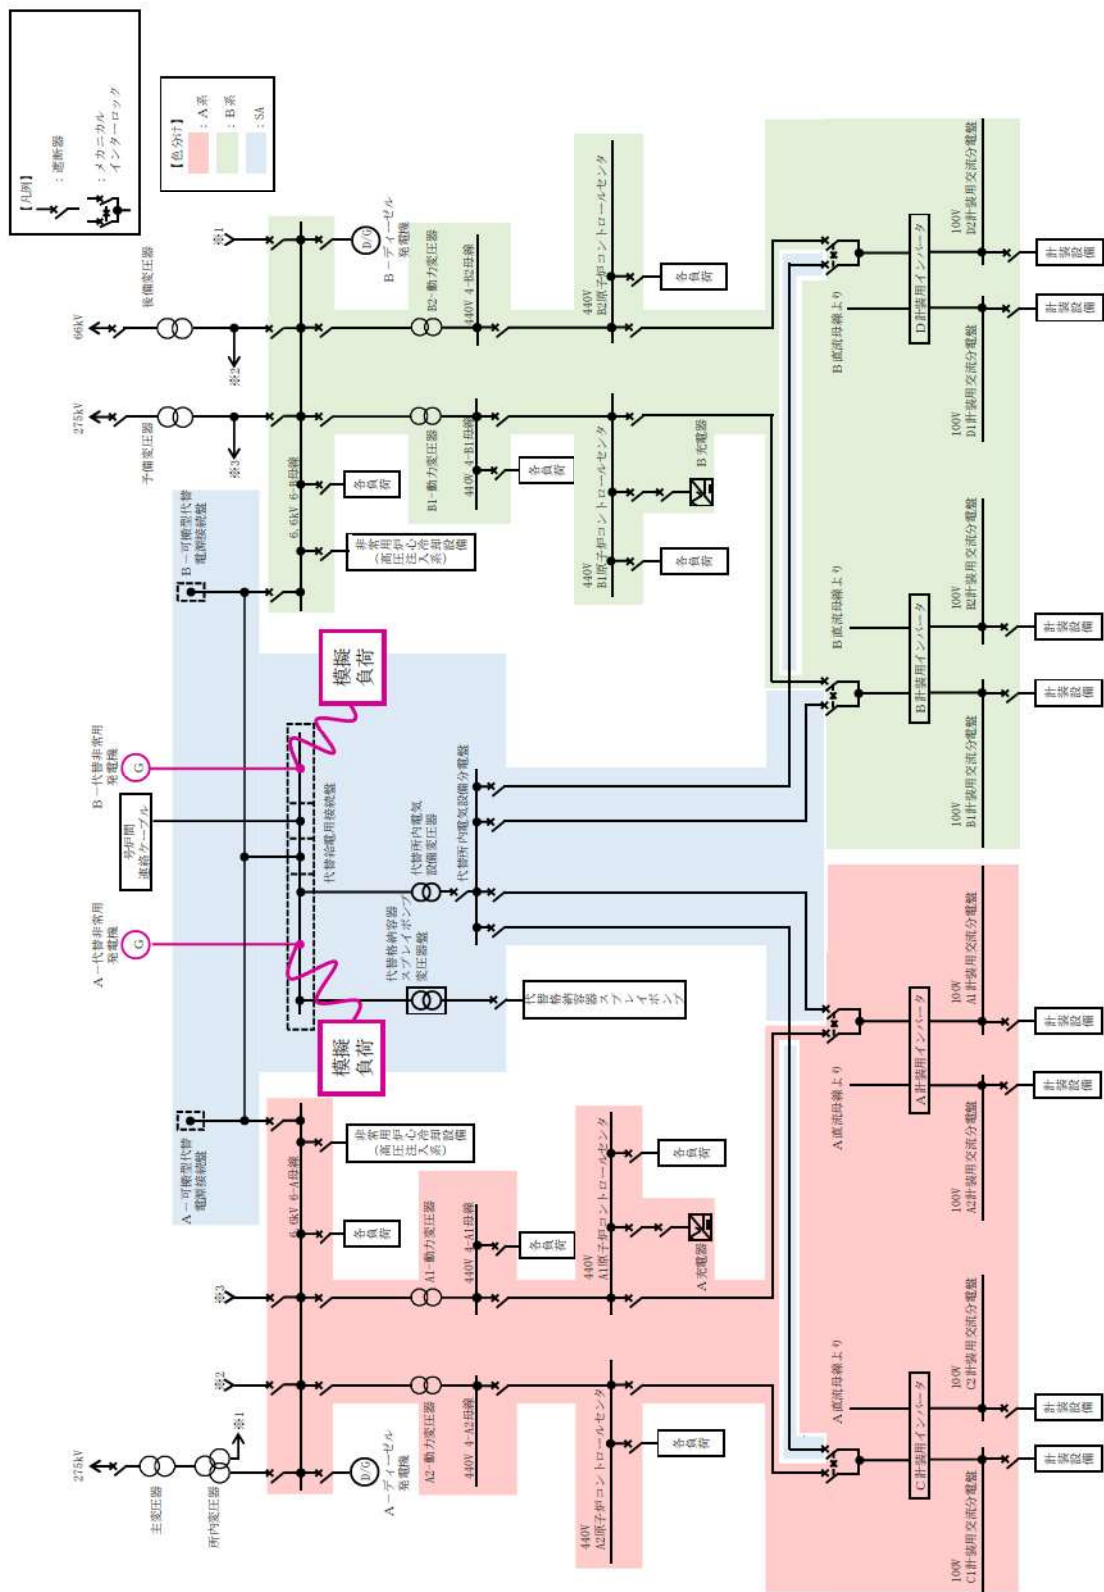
【凡例】
：遮断器
：メカニカルインターロック

【色分け】
：A系
：B系
：SA

66kV
後備変圧器
※2
275kV
予備変圧器
※3
※1
B－ディーゼル発電機
D/G
B2－動力変圧器
440V 4-B2母線
440V B2原子炉コントロールセンタ
各負荷
B1－動力変圧器
440V 4-B1母線
各負荷
440V B1原子炉コントロールセンタ
B充電器
各負荷
6.6kV 6-B母線
各負荷
非常用炉心冷却設備（高圧注入系）
B－可搬型代替電源接続盤
模擬負荷
B－代替非常用発電機
G
号炉間連絡ケーブル
代替給電用接続盤
代替所内電気設備変圧器
代替所内電気設備分電盤
A－代替非常用発電機
G
代替格納容器スプレイポンプ変圧器
代替格納容器スプレイポンプ
模擬負荷
A－可搬型代替電源接続盤
6.6kV 6-A母線
各負荷
非常用炉心冷却設備（高圧注入系）
A1－動力変圧器
440V 4-A1母線
各負荷
440V A1原子炉コントロールセンタ
各負荷
A充電器
※3
※2
A2－動力変圧器
440V 4-A2母線
440V A2原子炉コントロールセンタ
各負荷
A－ディーゼル発電機
D/G
275kV
主変圧器
所内変圧器
※1
B直流母線より
D計装用インバータ
100V D2計装用交流分電盤
計装設備
計装設備
100V D1計装用交流分電盤
B直流母線より
B計装用インバータ
100V B2計装用交流分電盤
計装設備
計装設備
100V B1計装用交流分電盤
A計装用インバータ
A直流母線より
100V A1計装用交流分電盤
計装設備
計装設備
100V A2計装用交流分電盤
A直流母線より
C計装用インバータ
100V C2計装用交流分電盤
計装設備
計装設備
100V C1計装用交流分電盤